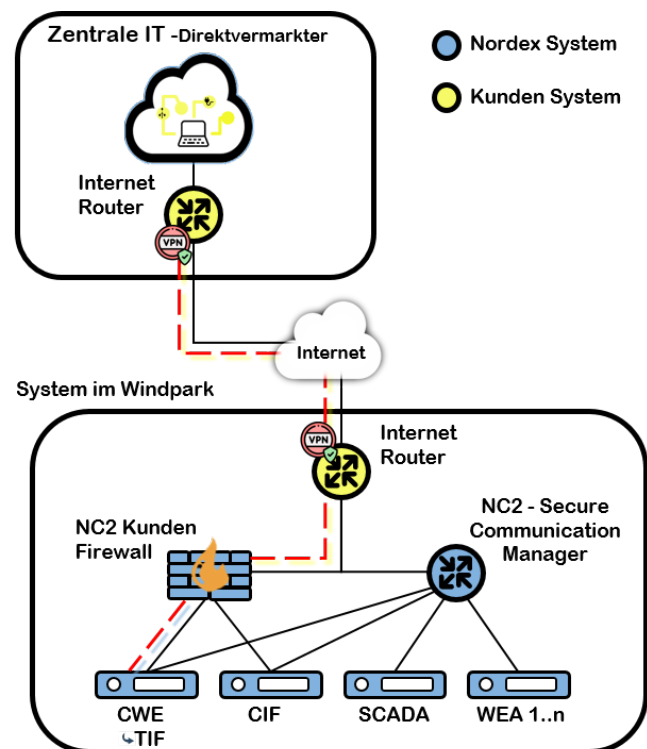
Zentrale IT -Direktvermarkter

Nordex System

Kunden System

Internet Router

VPN

Internet

System im Windpark

VPN

Internet Router

NC2 Kunden Firewall

NC2 - Secure Communication Manager

CWE ↳TIF

CIF

SCADA

WEA 1..n